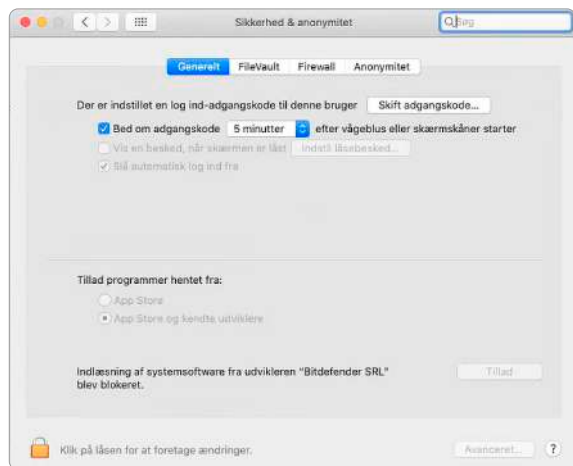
Sikkerhed & anonymitet

Søg

Generelt FileVault Firewall Anonymitet

Der er indstillet en log ind-adgangskode til denne bruger

Skift adgangskode...

Bed om adgangskode 5 minutter efter vågeblus eller skærmskåner starter

Vis en besked, når skærmen er låst

Indstil låsebesked...

Slå automatisk log ind fra

Tillad programmer hentet fra:

App Store

App Store og kendte udviklere

Indlæsning af systemsoftware fra udvikleren "Bitdefender SRL" blev blokeret.

Tillad

Klik på låsen for at foretage ændringer.

Avanceret...

?